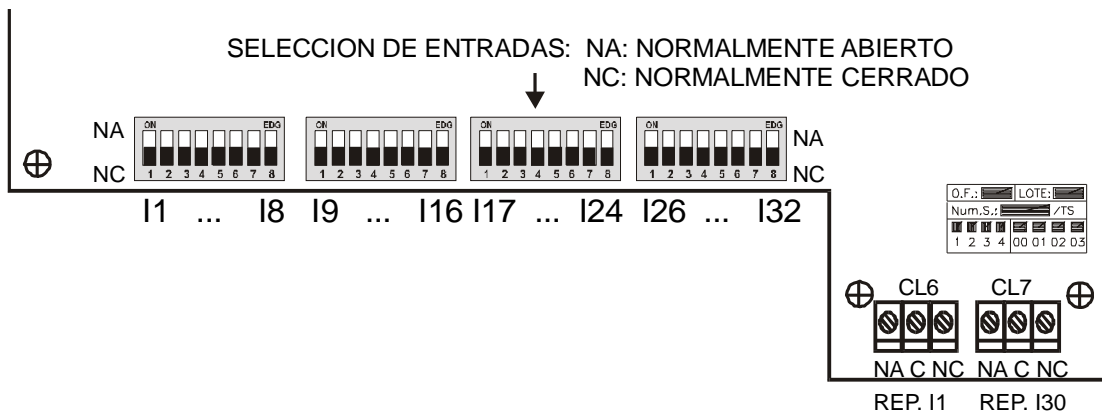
SELECCION DE ENTRADAS: NA: NORMALMENTE ABIERTO
NC: NORMALMENTE CERRADO

NA
NC

ON EDG
1 2 3 4 5 6 7 8

ON EDG
1 2 3 4 5 6 7 8

ON EDG
1 2 3 4 5 6 7 8

ON EDG
1 2 3 4 5 6 7 8

NA
NC

I1 ... I8 I9 ... I16 I17 ... I24 I26 ... I32

O.F.: LOTE:
Num.S.: /TS
1 2 3 4 00 01 02 03

CL6 CL7
NA C NC NA C NC
REP. I1 REP. I30